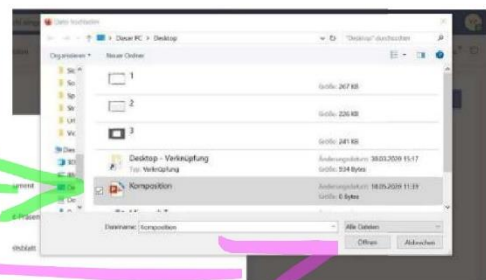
Datei hochladen

Dieser PC > Desktop

"Desktop" durchsuchen

Organisieren ▾

Neuer Ordner

1

Größe: 267 KB

2

Größe: 226 KB

3

Größe: 241 KB

Desktop - Verknüpfung

Typ: Verknüpfung

Änderungsdatum: 30.03.2020 15:17

Größe: 534 Bytes

Komposition

Änderungsdatum: 18.05.2020 12:11

Größe: 0 Bytes

Dateiname: Komposition

Alle Dateien

Öffnen

Abbrechen

Sic

Sic

Sp

Str

Un

Vic

Des

3D

Ob

ument

Präsen

itsblatt